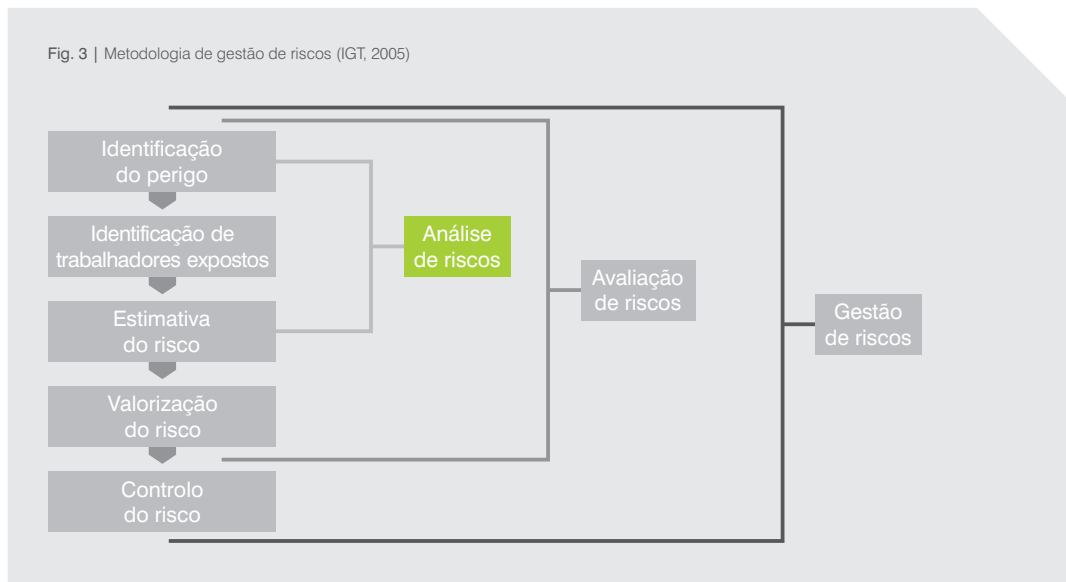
Fig. 3 | Metodologia de gestão de riscos (IGT, 2005)

Identificação do perigo

Identificação de trabalhadores expostos

Estimativa do risco

Valorização do risco

Controlo do risco

Análise de riscos

Avaliação de riscos

Gestão de riscos